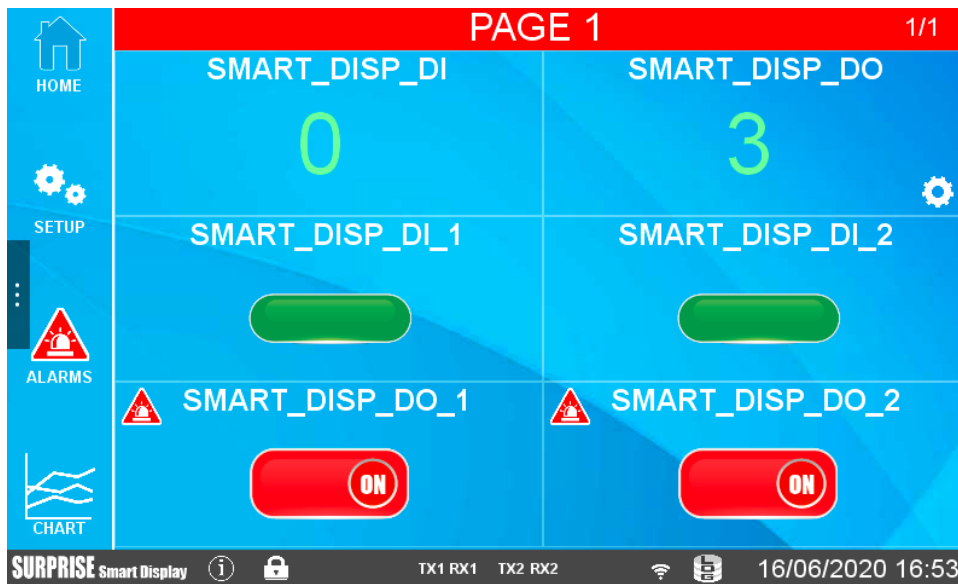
HOME

SETUP

ALARMS

CHART

PAGE 1 1/1

SMART_DISP_DI
0

SMART_DISP_DO
3

SMART_DISP_DI_1

SMART_DISP_DI_2

SMART_DISP_DO_1
ON

SMART_DISP_DO_2
ON

SURPRISE Smart Display TX1 RX1 TX2 RX2 16/06/2020 16:53